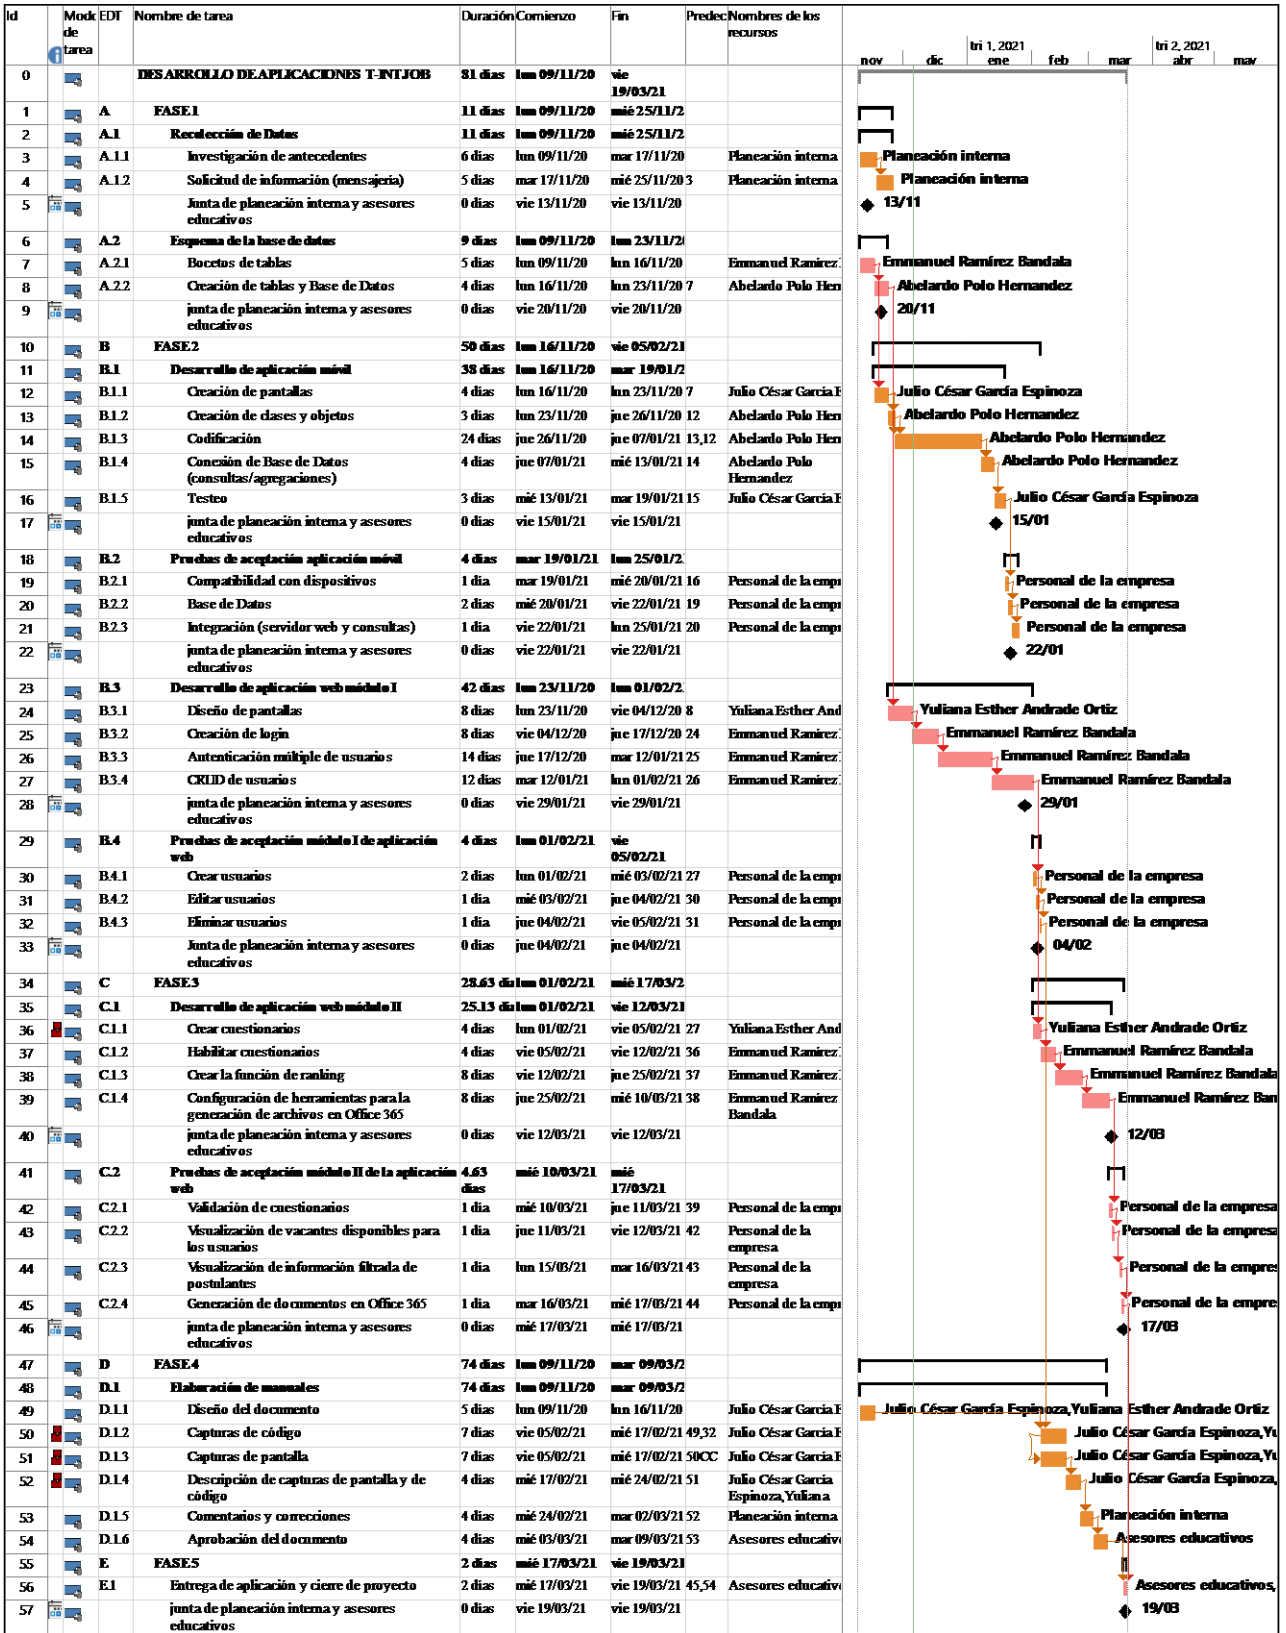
| Id | Modo de tarea | EDT | Nombre de tarea | Duración | Comienzo | Fin | Predecesoras | Nombres de los recursos |
|---|---|---|---|---|---|---|---|---|
| 0 | | | DESARROLLO DE APLICACIONES T-INTJOB | 81 días | lun 09/11/20 | vie 19/03/21 | | |
| 1 | | A | FASE 1 | 11 días | lun 09/11/20 | mié 25/11/2 | | |
| 2 | | A.1 | Recolección de Datos | 11 días | lun 09/11/20 | mié 25/11/2 | | |
| 3 | | A.1.1 | Investigación de antecedentes | 6 días | lun 09/11/20 | mar 17/11/20 | | Planeación interna |
| 4 | | A.1.2 | Solicitud de información (mensajería) | 5 días | mar 17/11/20 | mié 25/11/20 | 3 | Planeación interna |
| 5 | | | Junta de planeación interna y asesores educativos | 0 días | vie 13/11/20 | vie 13/11/20 | | |
| 6 | | A.2 | Esquema de la base de datos | 9 días | lun 09/11/20 | lun 23/11/2 | | |
| 7 | | A.2.1 | Bocetos de tablas | 5 días | lun 09/11/20 | lun 16/11/20 | | Emmanuel Ramírez |
| 8 | | A.2.2 | Creación de tablas y Base de Datos | 4 días | lun 16/11/20 | lun 23/11/20 | 7 | Abelardo Polo Hern |
| 9 | | | junta de planeación interna y asesores educativos | 0 días | vie 20/11/20 | vie 20/11/20 | | |
| 10 | | B | FASE 2 | 50 días | lun 16/11/20 | vie 05/02/21 | | |
| 11 | | B.1 | Desarrollo de aplicación móvil | 38 días | lun 16/11/20 | mar 19/01/2 | | |
| 12 | | B.1.1 | Creación de pantallas | 4 días | lun 16/11/20 | lun 23/11/20 | 7 | Julio César García E |
| 13 | | B.1.2 | Creación de clases y objetos | 3 días | lun 23/11/20 | jue 26/11/20 | 12 | Abelardo Polo Hern |
| 14 | | B.1.3 | Codificación | 24 días | jue 26/11/20 | jue 07/01/21 | 13,12 | Abelardo Polo Hern |
| 15 | | B.1.4 | Conexión de Base de Datos (consultas/agregaciones) | 4 días | jue 07/01/21 | mié 13/01/21 | 14 | Abelardo Polo Hernandez |
| 16 | | B.1.5 | Testeo | 3 días | mié 13/01/21 | mar 19/01/21 | 15 | Julio César García E |
| 17 | | | junta de planeación interna y asesores educativos | 0 días | vie 15/01/21 | vie 15/01/21 | | |
| 18 | | B.2 | Pruebas de aceptación aplicación móvil | 4 días | mar 19/01/21 | lun 25/01/2 | | |
| 19 | | B.2.1 | Compatibilidad con dispositivos | 1 día | mar 19/01/21 | mié 20/01/21 | 16 | Personal de la empr |
| 20 | | B.2.2 | Base de Datos | 2 días | mié 20/01/21 | vie 22/01/21 | 19 | Personal de la empr |
| 21 | | B.2.3 | Integración (servidor web y consultas) | 1 día | vie 22/01/21 | lun 25/01/21 | 20 | Personal de la empr |
| 22 | | | junta de planeación interna y asesores educativos | 0 días | vie 22/01/21 | vie 22/01/21 | | |
| 23 | | B.3 | Desarrollo de aplicación web módulo I | 42 días | lun 23/11/20 | lun 01/02/2 | | |
| 24 | | B.3.1 | Diseño de pantallas | 8 días | lun 23/11/20 | vie 04/12/20 | 8 | Yuliana Esther And |
| 25 | | B.3.2 | Creación de login | 8 días | vie 04/12/20 | jue 17/12/20 | 24 | Emmanuel Ramírez |
| 26 | | B.3.3 | Autenticación múltiple de usuarios | 14 días | jue 17/12/20 | mar 12/01/21 | 25 | Emmanuel Ramírez |
| 27 | | B.3.4 | CRUD de usuarios | 12 días | mar 12/01/21 | lun 01/02/21 | 26 | Emmanuel Ramírez |
| 28 | | | junta de planeación interna y asesores educativos | 0 días | vie 29/01/21 | vie 29/01/21 | | |
| 29 | | B.4 | Pruebas de aceptación módulo I de aplicación web | 4 días | lun 01/02/21 | vie 05/02/21 | | |
| 30 | | B.4.1 | Crear usuarios | 2 días | lun 01/02/21 | mié 03/02/21 | 27 | Personal de la empr |
| 31 | | B.4.2 | Editar usuarios | 1 día | mié 03/02/21 | jue 04/02/21 | 30 | Personal de la empr |
| 32 | | B.4.3 | Eliminar usuarios | 1 día | jue 04/02/21 | vie 05/02/21 | 31 | Personal de la empr |
| 33 | | | Junta de planeación interna y asesores educativos | 0 días | jue 04/02/21 | jue 04/02/21 | | |
| 34 | | C | FASE 3 | 28.63 días | lun 01/02/21 | mié 17/03/2 | | |
| 35 | | C.1 | Desarrollo de aplicación web módulo II | 25.13 días | lun 01/02/21 | vie 12/03/21 | | |
| 36 | | C.1.1 | Crear cuestionarios | 4 días | lun 01/02/21 | vie 05/02/21 | 27 | Yuliana Esther And |
| 37 | | C.1.2 | Habilitar cuestionarios | 4 días | vie 05/02/21 | vie 12/02/21 | 36 | Emmanuel Ramírez |
| 38 | | C.1.3 | Crear la función de ranking | 8 días | vie 12/02/21 | jue 25/02/21 | 37 | Emmanuel Ramírez |
| 39 | | C.1.4 | Configuración de herramientas para la generación de archivos en Office 365 | 8 días | jue 25/02/21 | mié 10/03/21 | 38 | Emmanuel Ramírez Bandala |
| 40 | | | junta de planeación interna y asesores educativos | 0 días | vie 12/03/21 | vie 12/03/21 | | |
| 41 | | C.2 | Pruebas de aceptación módulo II de la aplicación web | 4.63 días | mié 10/03/21 | mié 17/03/21 | | |
| 42 | | C.2.1 | Validación de cuestionarios | 1 día | mié 10/03/21 | jue 11/03/21 | 39 | Personal de la empr |
| 43 | | C.2.2 | Visualización de vacantes disponibles para los usuarios | 1 día | jue 11/03/21 | vie 12/03/21 | 42 | Personal de la empresa |
| 44 | | C.2.3 | Visualización de información filtrada de postulantes | 1 día | lun 15/03/21 | mar 16/03/21 | 43 | Personal de la empresa |
| 45 | | C.2.4 | Generación de documentos en Office 365 | 1 día | mar 16/03/21 | mié 17/03/21 | 44 | Personal de la empr |
| 46 | | | junta de planeación interna y asesores educativos | 0 días | mié 17/03/21 | mié 17/03/21 | | |
| 47 | | D | FASE 4 | 74 días | lun 09/11/20 | mar 09/03/2 | | |
| 48 | | D.1 | Elaboración de manuales | 74 días | lun 09/11/20 | mar 09/03/2 | | |
| 49 | | D.1.1 | Diseño del documento | 5 días | lun 09/11/20 | lun 16/11/20 | | Julio César García E |
| 50 | | D.1.2 | Capturas de código | 7 días | vie 05/02/21 | mié 17/02/21 | 49,32 | Julio César García E |
| 51 | | D.1.3 | Capturas de pantalla | 7 días | vie 05/02/21 | mié 17/02/21 | 50CC | Julio César García E |
| 52 | | D.1.4 | Descripción de capturas de pantalla y de código | 4 días | mié 17/02/21 | mié 24/02/21 | 51 | Julio César García Espinoza,Yuliana |
| 53 | | D.1.5 | Comentarios y correcciones | 4 días | mié 24/02/21 | mar 02/03/21 | 52 | Planeación interna |
| 54 | | D.1.6 | Aprobación del documento | 4 días | mié 03/03/21 | mar 09/03/21 | 53 | Asesores educativ |
| 55 | | E | FASE 5 | 2 días | mié 17/03/21 | vie 19/03/21 | | |
| 56 | | E.1 | Entrega de aplicación y cierre de proyecto | 2 días | mié 17/03/21 | vie 19/03/21 | 45,54 | Asesores educativ |
| 57 | | | junta de planeación interna y asesores educativos | 0 días | vie 19/03/21 | vie 19/03/21 | | |

tri 1, 2021 tri 2, 2021
nov dic ene feb mar abr may

Planeación interna
Planeación interna
13/11
Emmanuel Ramírez Bandala
Abelardo Polo Hernandez
20/11
Julio César García Espinoza
Abelardo Polo Hernandez
Abelardo Polo Hernandez
Abelardo Polo Hernandez
Julio César García Espinoza
15/01
Personal de la empresa
Personal de la empresa
Personal de la empresa
22/01
Yuliana Esther Andrade Ortiz
Emmanuel Ramírez Bandala
Emmanuel Ramírez Bandala
Emmanuel Ramírez Bandala
29/01
Personal de la empresa
Personal de la empresa
Personal de la empresa
04/02
Yuliana Esther Andrade Ortiz
Emmanuel Ramírez Bandala
Emmanuel Ramírez Bandala
Emmanuel Ramírez Ban
12/03
Personal de la empresa
Personal de la empresa
Personal de la empres
Personal de la empre
17/03
Julio César García Espinoza,Yuliana Esther Andrade Ortiz
Julio César García Espinoza,Yu
Julio César García Espinoza,Yu
Julio César García Espinoza,
Planeación interna
Asesores educativos
Asesores educativos,
19/03